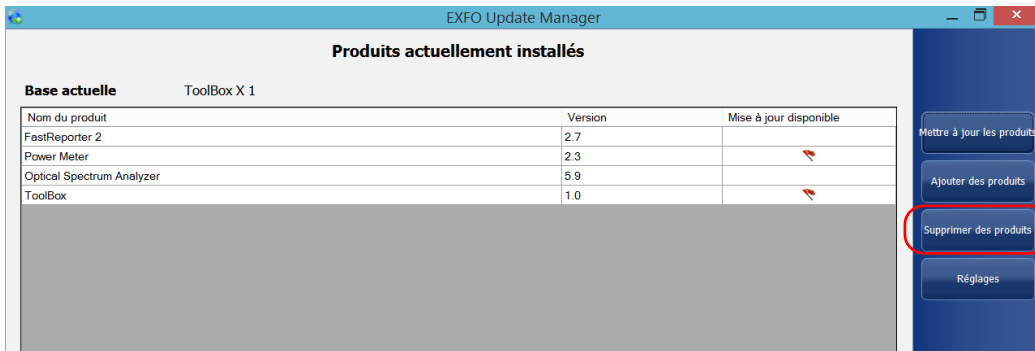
EXFO Update Manager

Produits actuellement installés

Base actuelle ToolBox X 1

| Nom du produit | Version | Mise à jour disponible |
|---|---|---|
| FastReporter 2 | 2.7 | |
| Power Meter | 2.3 | |
| Optical Spectrum Analyzer | 5.9 | |
| ToolBox | 1.0 | |

Mettre à jour les produits

Ajouter des produits

Supprimer des produits

Réglages